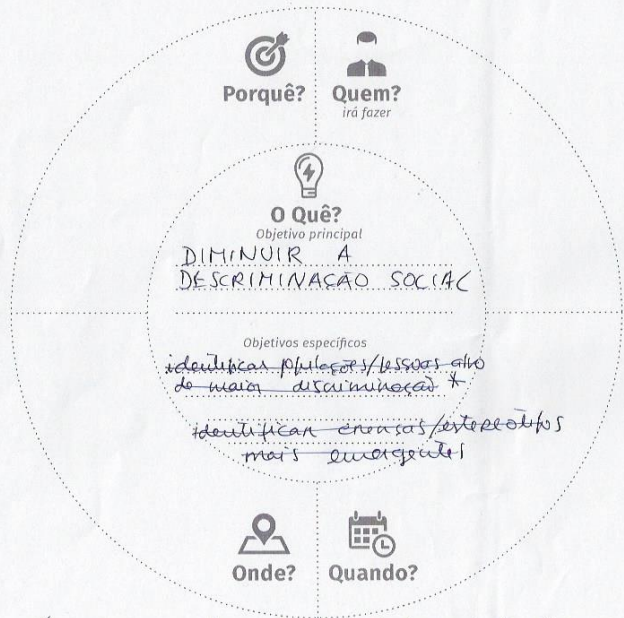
Porquê?

Quem?
irá fazer

O Quê?
Objetivo principal
DIMINUIR A DESCRIMINAÇÃO SOCIAL

Objetivos específicos
identificar populações/pessoas alvo de maior discriminação *

identificar crenças/estereótipos mais emergentes

Onde?

Quando?